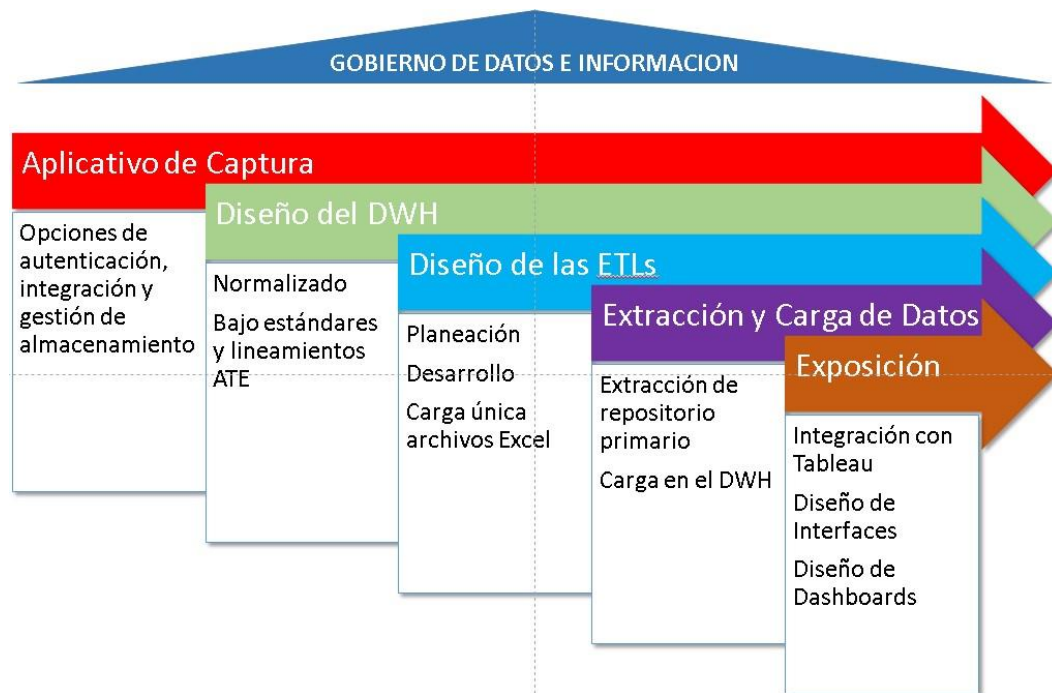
GOBIERNO DE DATOS E INFORMACION

Aplicativo de Captura

Opciones de autenticación, integración y gestión de almacenamiento

Diseño del DWH

Normalizado

Bajo estándares y lineamientos ATE

Diseño de las ETLs

Planeación

Desarrollo

Carga única archivos Excel

Extracción y Carga de Datos

Extracción de repositorio primario

Carga en el DWH

Exposición

Integración con Tableau

Diseño de Interfaces

Diseño de Dashboards